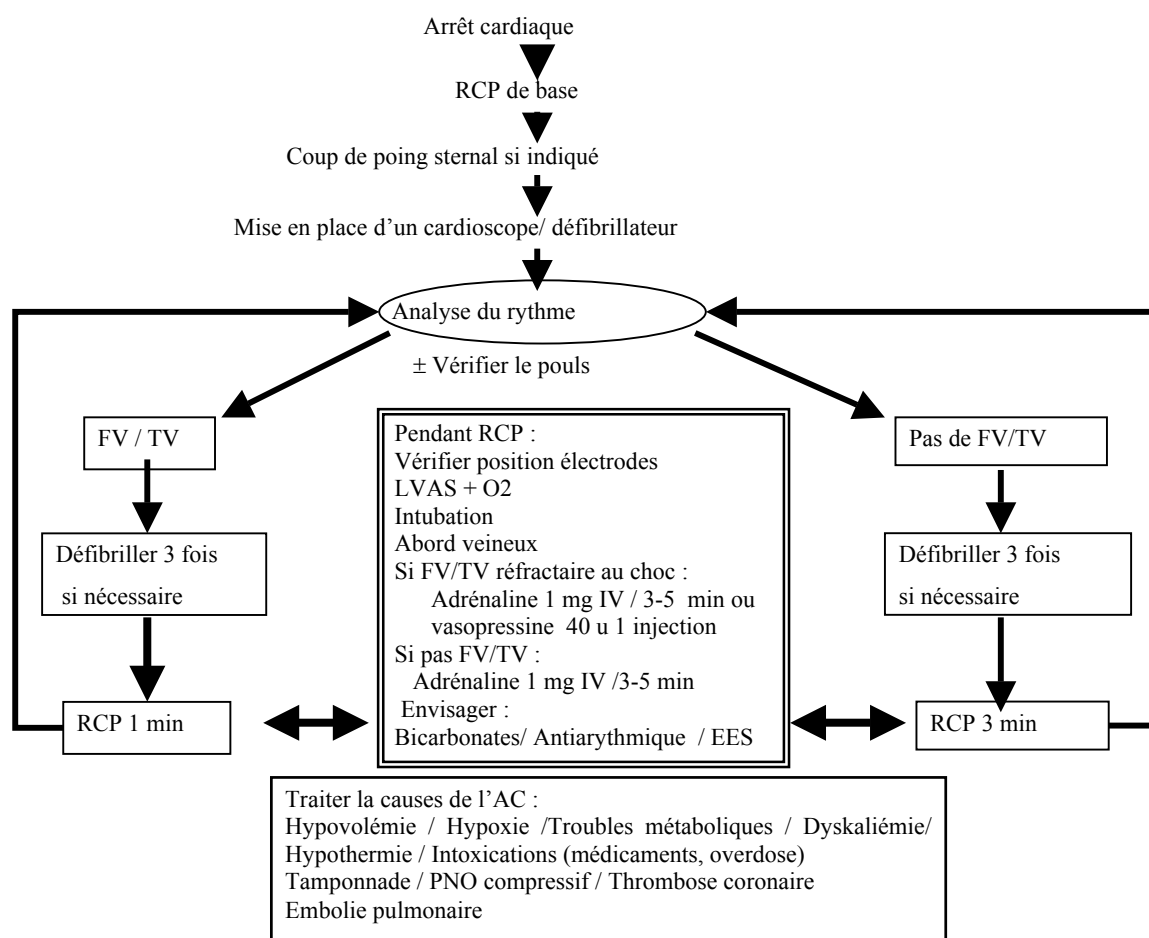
Arrêt cardiaque

RCP de base

Coup de poing sternal si indiqué

Mise en place d'un cardioscope/ défibrillateur

Analyse du rythme

± Vérifier le pouls

FV / TV

Défibriller 3 fois si nécessaire

RCP 1 min

Pendant RCP :
Vérifier position électrodes
LVAS + O2
Intubation
Abord veineux
Si FV/TV réfractaire au choc :
Adrénaline 1 mg IV / 3-5 min ou vasopressine 40 u 1 injection
Si pas FV/TV :
Adrénaline 1 mg IV /3-5 min
Envisager :
Bicarbonates/ Antiarythmique / EES

Pas de FV/TV

Défibriller 3 fois si nécessaire

RCP 3 min

Traiter la causes de l'AC :
Hypovolémie / Hypoxie /Troubles métaboliques / Dyskaliémie/
Hypothermie / Intoxications (médicaments, overdose)
Tamponnade / PNO compressif / Thrombose coronaire
Embolie pulmonaire